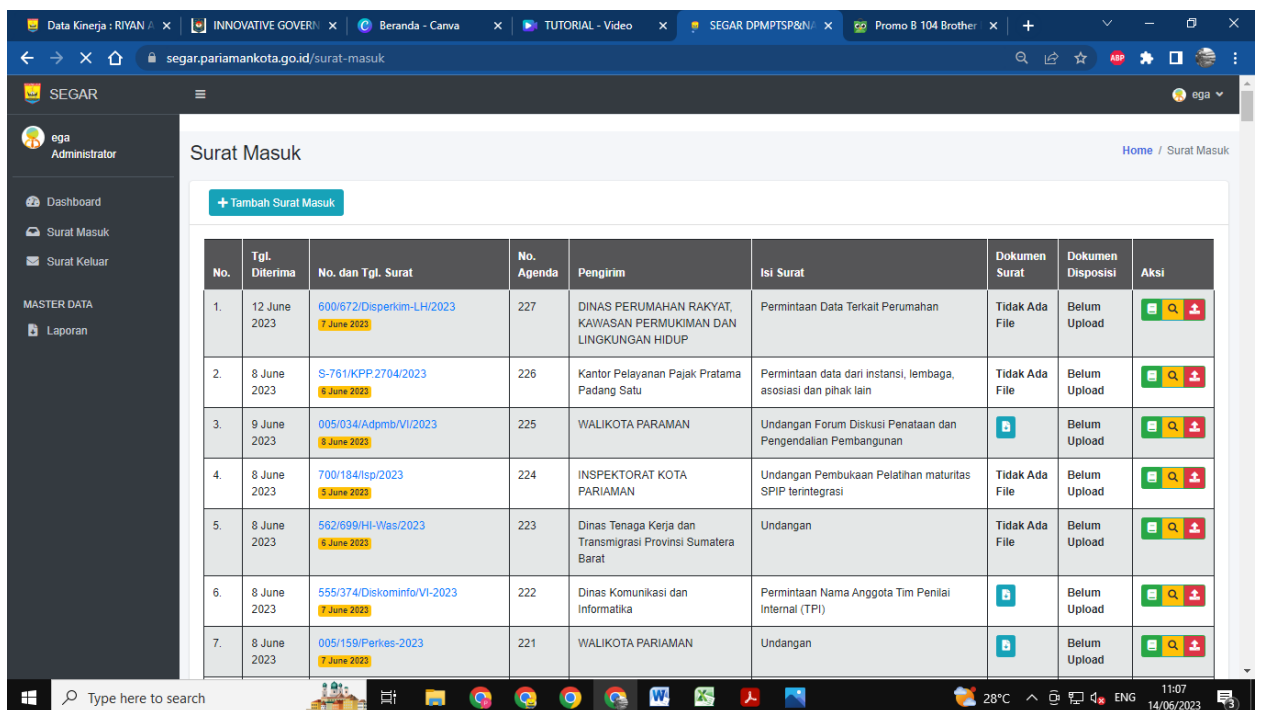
Data Kinerja : RIYAN A × | INNOVATIVE GOVERN × | Beranda - Canva × | TUTORIAL - Video × | SEGAR DPMPTSP&N × | Promo B 104 Brother × | +

segar.pariamankota.go.id/surat-masuk

SEGAR

ega

ega
Administrator

Dashboard
Surat Masuk
Surat Keluar

MASTER DATA
Laporan

Surat Masuk

Home / Surat Masuk

+ Tambah Surat Masuk

| No. | Tgl. Diterima | No. dan Tgl. Surat | No. Agenda | Pengirim | Isi Surat | Dokumen Surat | Dokumen Disposisi | Aksi |
|---|---|---|---|---|---|---|---|---|
| 1. | 12 June 2023 | 600/672/Disperkim-LH/2023 7 June 2023 | 227 | DINAS PERUMAHAN RAKYAT, KAWASAN PERMUKIMAN DAN LINGKUNGAN HIDUP | Permintaan Data Terkait Perumahan | Tidak Ada File | Belum Upload | |
| 2. | 8 June 2023 | S-761/KPP.2704/2023 6 June 2023 | 226 | Kantor Pelayanan Pajak Pratama Padang Satu | Permintaan data dari instansi, lembaga, asosiasi dan pihak lain | Tidak Ada File | Belum Upload | |
| 3. | 9 June 2023 | 005/034/Adpmb/VI/2023 8 June 2023 | 225 | WALIKOTA PARAMAN | Undangan Forum Diskusi Penataan dan Pengendalian Pembangunan | | Belum Upload | |
| 4. | 8 June 2023 | 700/184/Isp/2023 5 June 2023 | 224 | INSPEKTORAT KOTA PARIAMAN | Undangan Pembukaan Pelatihan maturitas SPIP terintegrasi | Tidak Ada File | Belum Upload | |
| 5. | 8 June 2023 | 562/699/HI-Was/2023 6 June 2023 | 223 | Dinas Tenaga Kerja dan Transmigrasi Provinsi Sumatera Barat | Undangan | Tidak Ada File | Belum Upload | |
| 6. | 8 June 2023 | 555/374/Diskominfo/VI-2023 7 June 2023 | 222 | Dinas Komunikasi dan Informatika | Permintaan Nama Anggota Tim Penilai Internal (TPI) | | Belum Upload | |
| 7. | 8 June 2023 | 005/159/Perkes-2023 7 June 2023 | 221 | WALIKOTA PARIAMAN | Undangan | | Belum Upload | |

Type here to search

28°C ENG 11:07 14/06/2023